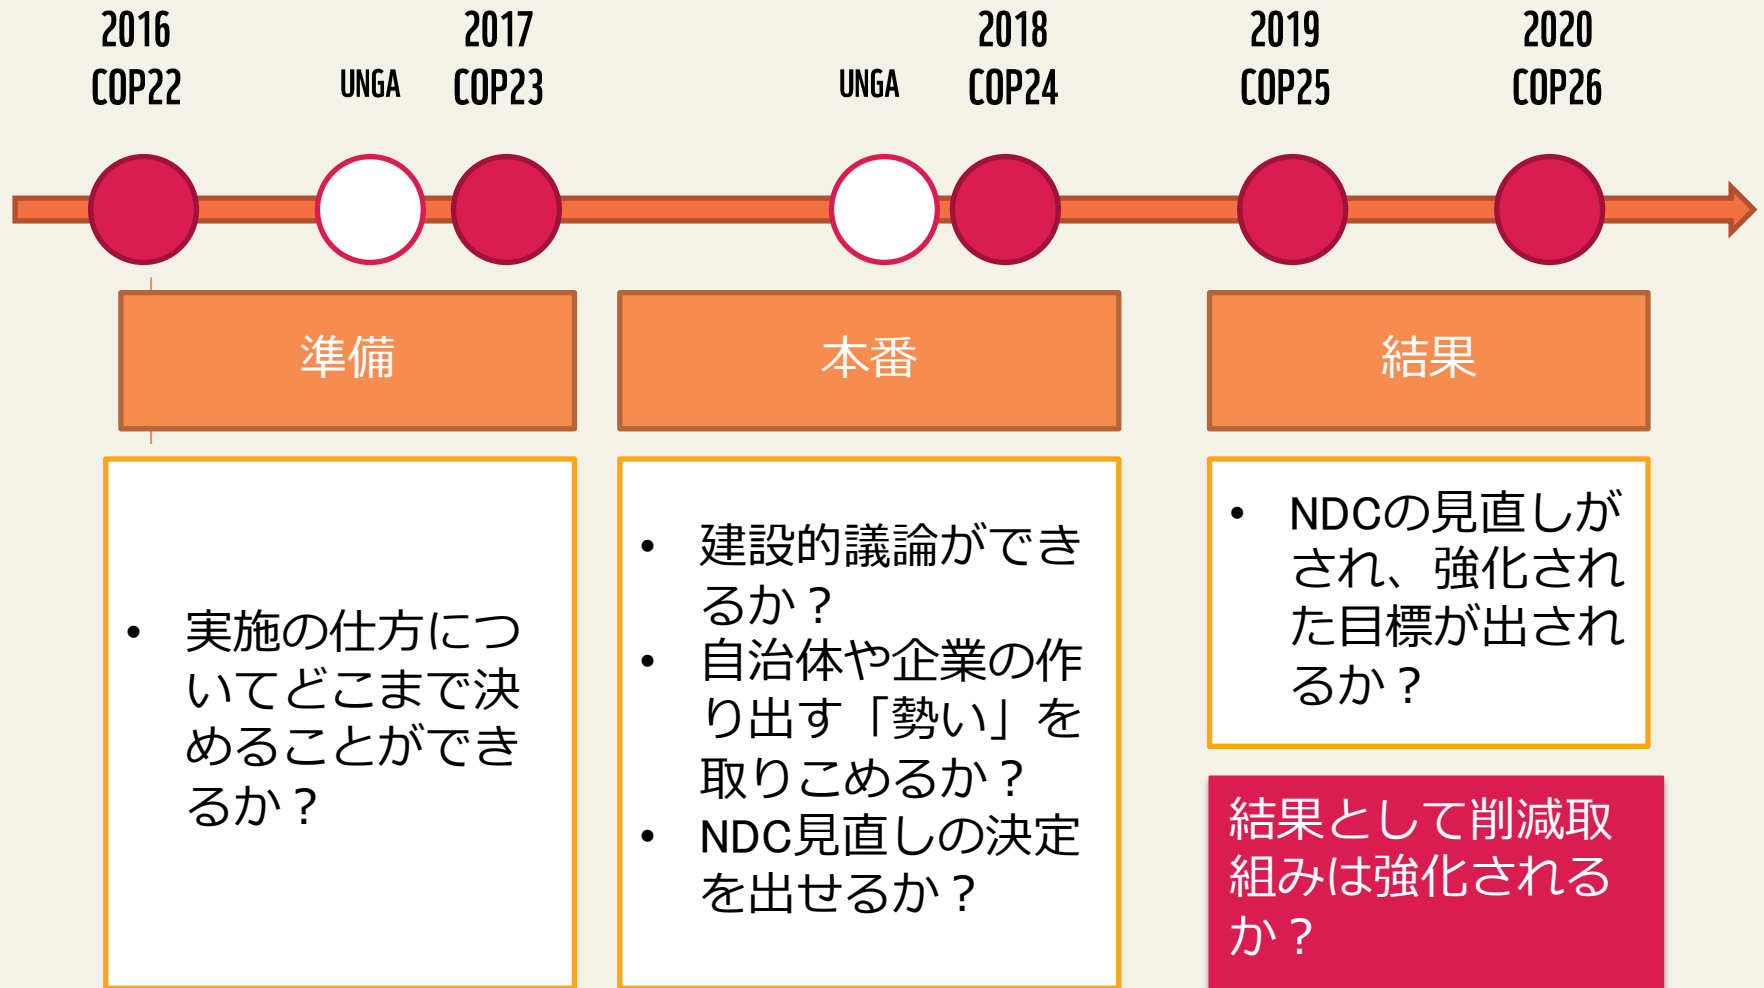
2016
COP22

UNGA

2017
COP23

UNGA

2018
COP24

2019
COP25

2020
COP26

準備

本番

結果

• 実施の仕方についてどこまで決めることができるか？

• 建設的議論ができるか？
• 自治体や企業の作り出す「勢い」を取りこめるか？
• NDC見直しの決定を出せるか？

• NDCの見直しがされ、強化された目標が出されるか？

結果として削減取組みは強化されるか？